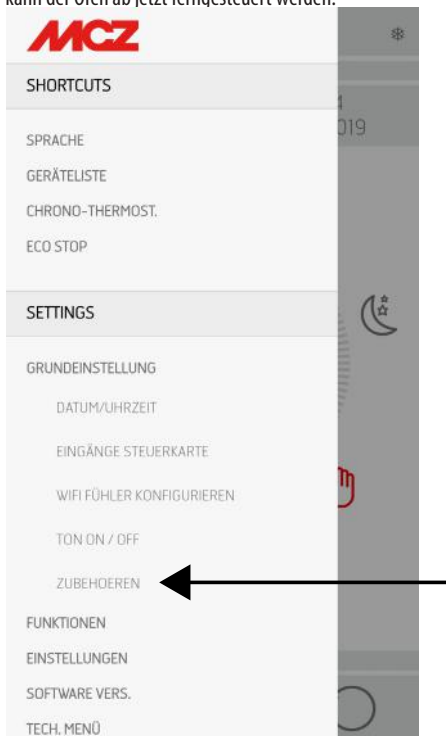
kann der Ofen ab jetzt ferngesteuert werden.

MCZ

SHORTCUTS

SPRACHE

GERÄTELISTE

CHRONO-THERMOST.

ECO STOP

SETTINGS

GRUNDEINSTELLUNG

DATUM/UHRZEIT

EINGÄNGE STEUERKARTE

WIFI FÜHLER KONFIGURIEREN

TON ON / OFF

ZUBEHOEREN

FUNKTIONEN

EINSTELLUNGEN

SOFTWARE VERS.

TECH. MENÜ

019